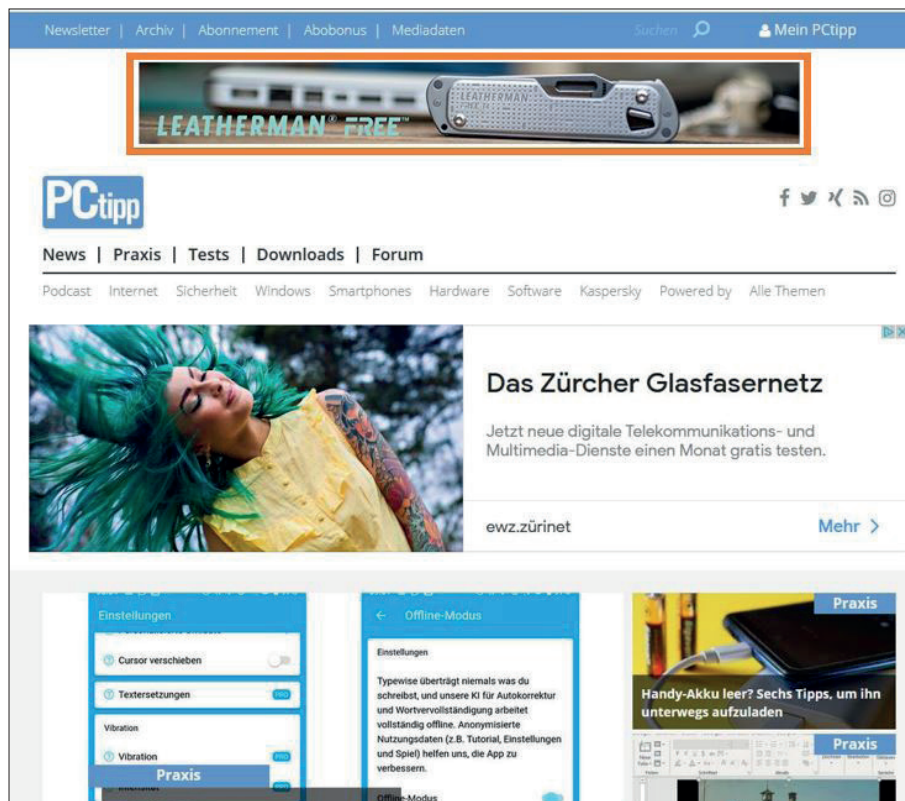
Newsletter | Archiv | Abonnement | Abobonus | Mediadaten

Suchen

Mein PCtipp

LEATHERMAN FREE

LEATHERMAN FREE

PCtipp

News | Praxis | Tests | Downloads | Forum

Podcast Internet Sicherheit Windows Smartphones Hardware Software Kaspersky Powered by Alle Themen

Das Zürcher Glasfasernetz

Jetzt neue digitale Telekommunikations- und Multimedia-Dienste einen Monat gratis testen.

ewz.zürinet

Mehr >

Einstellungen

Cursor verschieben

Textersetzungen

PRO

Vibration

Vibration

PRO

Praxis

Offline-Modus

Einstellungen

Typewise überträgt niemals was du schreibst, und unsere KI für Autokorrektur und Wortvervollständigung arbeitet vollständig offline. Anonymisierte Nutzungsdaten (z.B. Tutorial, Einstellungen und Spiel) helfen uns, die App zu verbessern.

Offline-Modus

Praxis

Handy-Akku leer? Sechs Tipps, um ihn unterwegs aufzuladen

Praxis